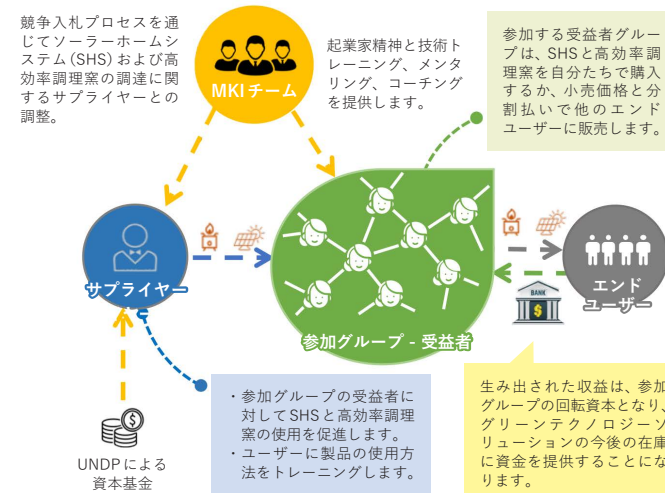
競争入札プロセスを通じてソーラーホームシステム（SHS）および高効率調理窯の調達に関するサプライヤーとの調整。

MKIチーム

起業家精神と技術トレーニング、メンタリング、コーチングを提供します。

参加する受益者グループは、SHSと高効率調理窯を自分たちで購入するか、小売価格と分割払いで他のエンドユーザーに販売します。

サプライヤー

参加グループ - 受益者

エンドユーザー

BANK

UNDPによる資本基金

・参加グループの受益者に対してSHSと高効率調理窯の使用を促進します。
・ユーザーに製品の使用方法をトレーニングします。

生み出された収益は、参加グループの回転資本となり、グリーンテクノロジーソリューションの今後の在庫に資金を提供することになります。